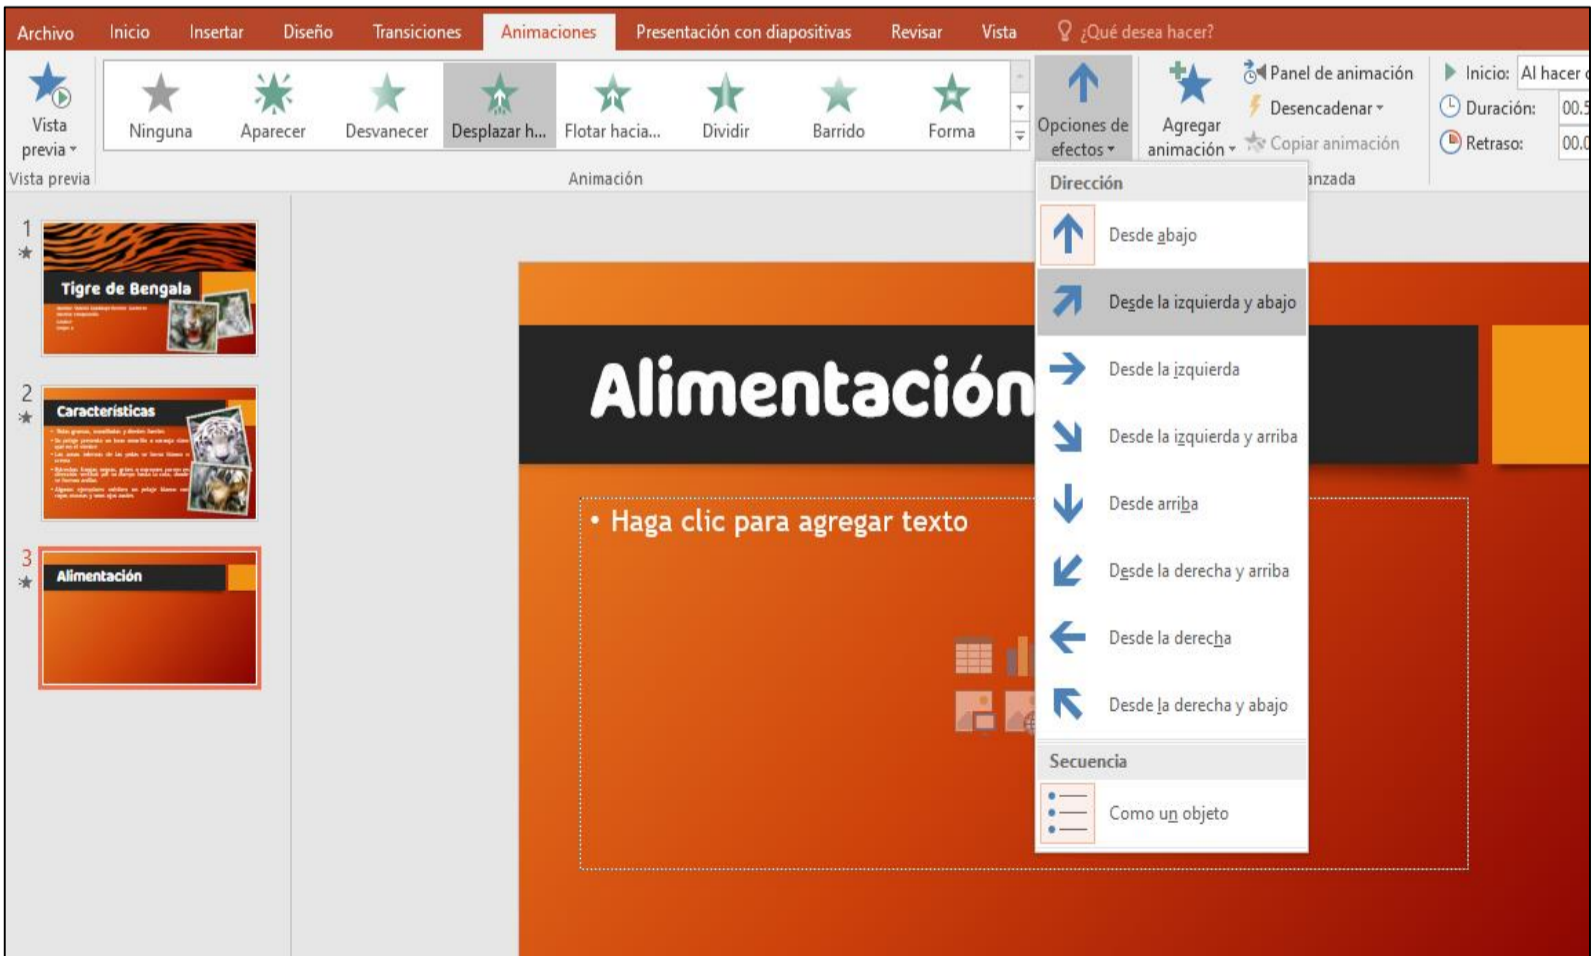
Archivo Inicio Insertar Diseño Transiciones Animaciones Presentación con diapositivas Revisar Vista ¿Qué desea hacer?

Vista previa
Vista previa

Ninguna Aparecer Desvanecer Desplazar h... Flotar hacia... Dividir Barrido Forma
Animación

Opciones de efectos

Agregar animación
Panel de animación
Desencadenar
Copiar animación
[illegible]nzada

Inicio: Al hacer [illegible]
Duración: 00.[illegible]
Retraso: 00.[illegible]

Dirección
Desde abajo
Desde la izquierda y abajo
Desde la izquierda
Desde la izquierda y arriba
Desde arriba
Desde la derecha y arriba
Desde la derecha
Desde la derecha y abajo
Secuencia
Como un objeto

1
Tigre de Bengala

2
Características

3
Alimentación

Alimentación

• Haga clic para agregar texto